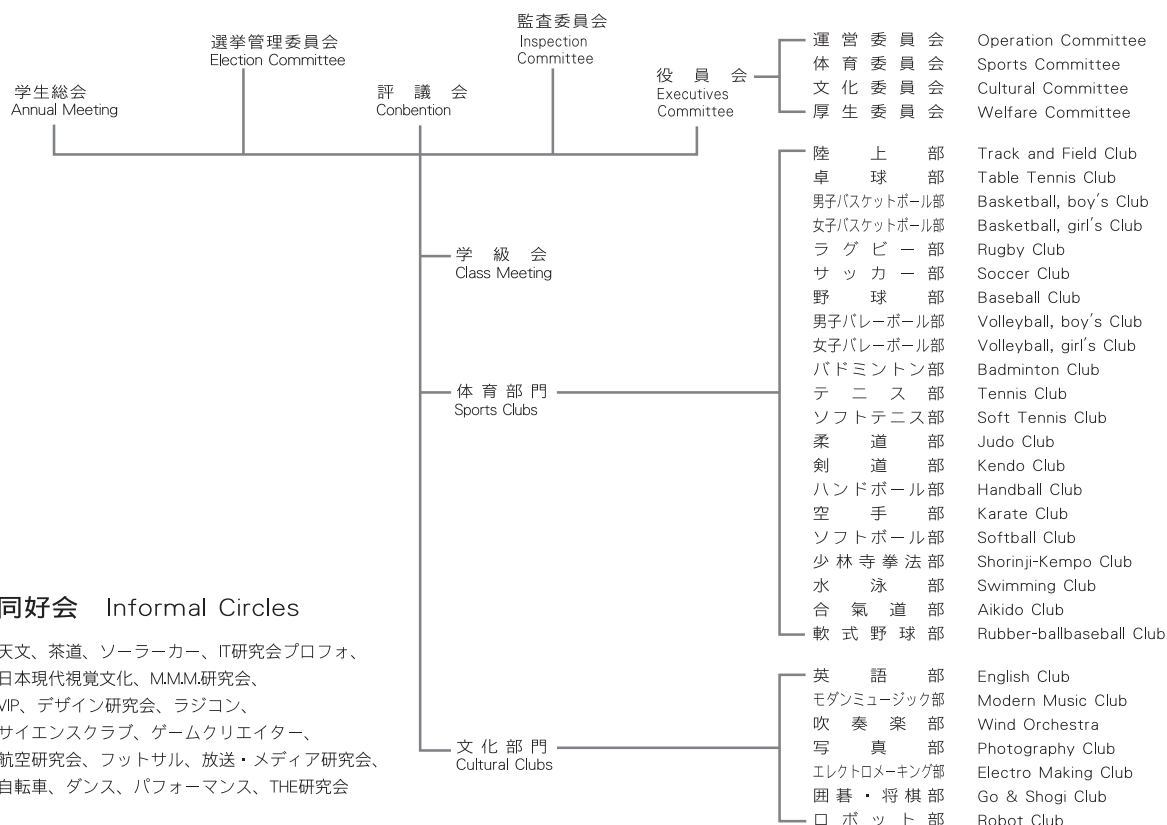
監査委員会
Inspection Committee

選挙管理委員会
Election Committee

学生総会
Annual Meeting

評議会
Conbention

役員会
Executives Committee

運営委員会 Operation Committee
体育委員会 Sports Committee
文化委員会 Cultural Committee
厚生委員会 Welfare Committee

学級会
Class Meeting

体育部門
Sports Clubs

陸上部 Track and Field Club
卓球部 Table Tennis Club
男子バスケットボール部 Basketball, boy's Club
女子バスケットボール部 Basketball, girl's Club
ラグビー部 Rugby Club
サッカー部 Soccer Club
野球部 Baseball Club
男子バレーボール部 Volleyball, boy's Club
女子バレーボール部 Volleyball, girl's Club
バドミントン部 Badminton Club
テニス部 Tennis Club
ソフトテニス部 Soft Tennis Club
柔道部 Judo Club
剣道部 Kendo Club
ハンドボール部 Handball Club
空手部 Karate Club
ソフトボール部 Softball Club
少林寺拳法部 Shorinji-Kempo Club
水泳部 Swimming Club
合氣道部 Aikido Club
軟式野球部 Rubber-ballbaseball Club

文化部門
Cultural Clubs

英語部 English Club
モダンミュージック部 Modern Music Club
吹奏楽部 Wind Orchestra
写真部 Photography Club
エレクトロメーキング部 Electro Making Club
囲碁・将棋部 Go & Shogi Club
ロボット部 Robot Club

同好会 Informal Circles

天文、茶道、ソーラーカー、IT研究会プロフォ、日本現代視覚文化、M.M.M.研究会、VIP、デザイン研究会、ラジコン、サイエンスクラブ、ゲームクリエイター、航空研究会、フットサル、放送・メディア研究会、自転車、ダンス、パフォーマンス、THE研究会